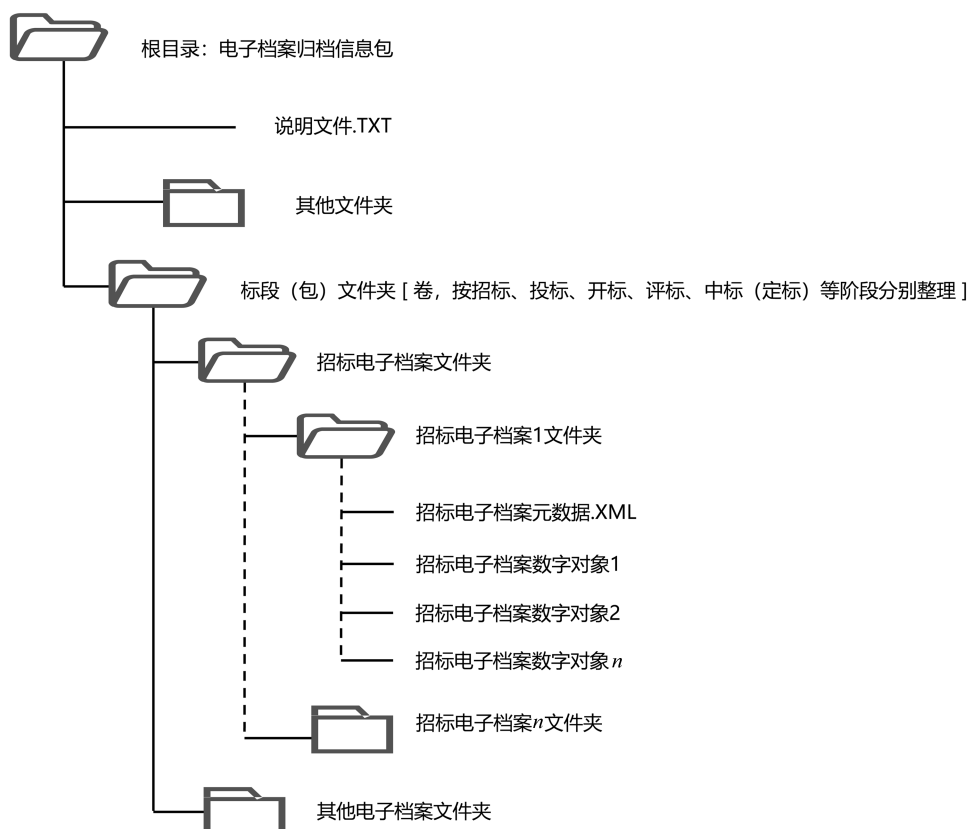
根目录：电子档案归档信息包

说明文件.TXT

其他文件夹

标段（包）文件夹 [ 卷，按招标、投标、开标、评标、中标（定标）等阶段分别整理 ]

招标电子档案文件夹

招标电子档案1文件夹

招标电子档案元数据.XML

招标电子档案数字对象1

招标电子档案数字对象2

招标电子档案数字对象 $n$

招标电子档案$n$文件夹

其他电子档案文件夹